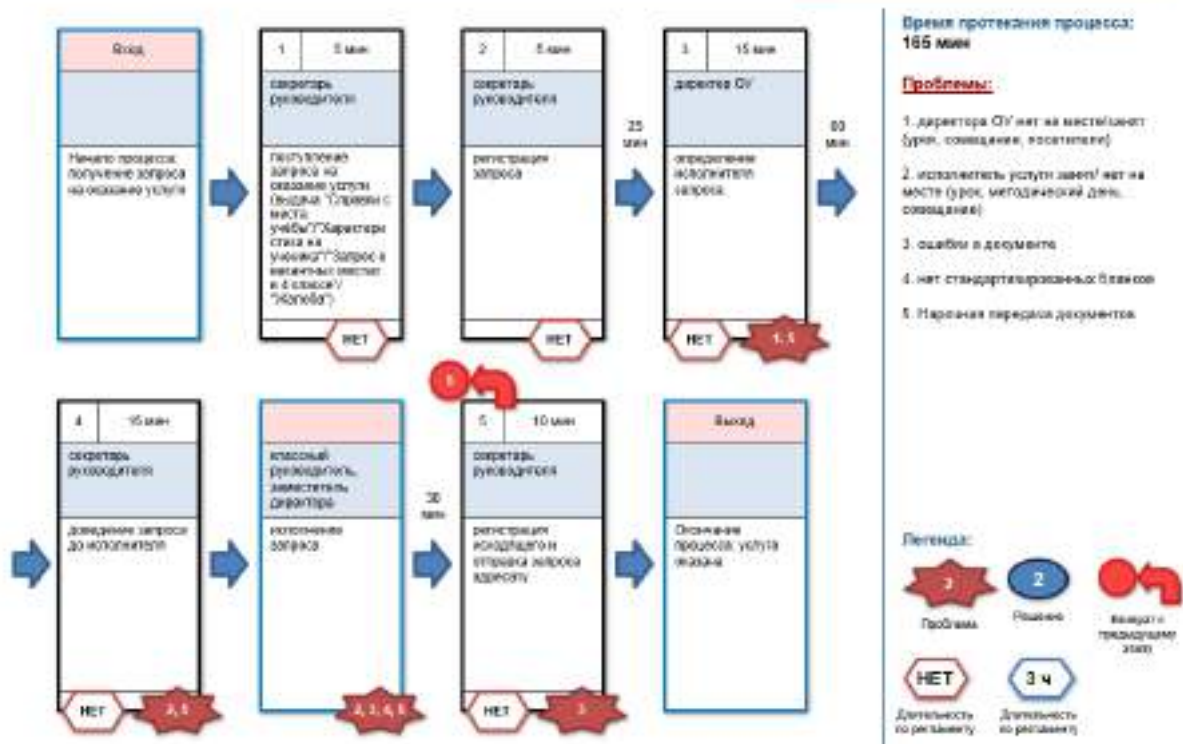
Вход

Начало процесса: получение запроса на оказание услуги

1 | 5 мин

секретарь руководителя

поступление запроса на оказание услуги (выдача "Справки с места учебы"/"Характеристики на ученика"/"Запрос о наличии мест в 4 классе"/ "Жалоба")

НЕТ

2 | 5 мин

секретарь руководителя

регистрация запроса

НЕТ

25 мин

3 | 15 мин

директор ОУ

определение исполнителя запроса

НЕТ

1, 5

60 мин

Время протекания процесса:
165 мин

Проблемы:

1. директора ОУ нет на месте/занят (урок, совещание, посетители)

2. исполнитель услуги занят/ нет на месте (урок, методический день, совещание)

3. ошибки в документе

4. нет стандартизированных бланков

5. Нарочная передача документов

4 | 15 мин

секретарь руководителя

доведение запроса до исполнителя

НЕТ

2, 5

классный руководитель, заместитель директора

исполнение запроса

2, 3, 4, 5

30 мин

3

5 | 10 мин

секретарь руководителя

регистрация исходящего и отправка запроса адресату

НЕТ

5

Выход

Окончание процесса: услуга оказана

Легенда:

3
Проблема

2
Решение

Возврат к предыдущему этапу

НЕТ
Длительность по регламенту

3 ч
Длительность по регламенту